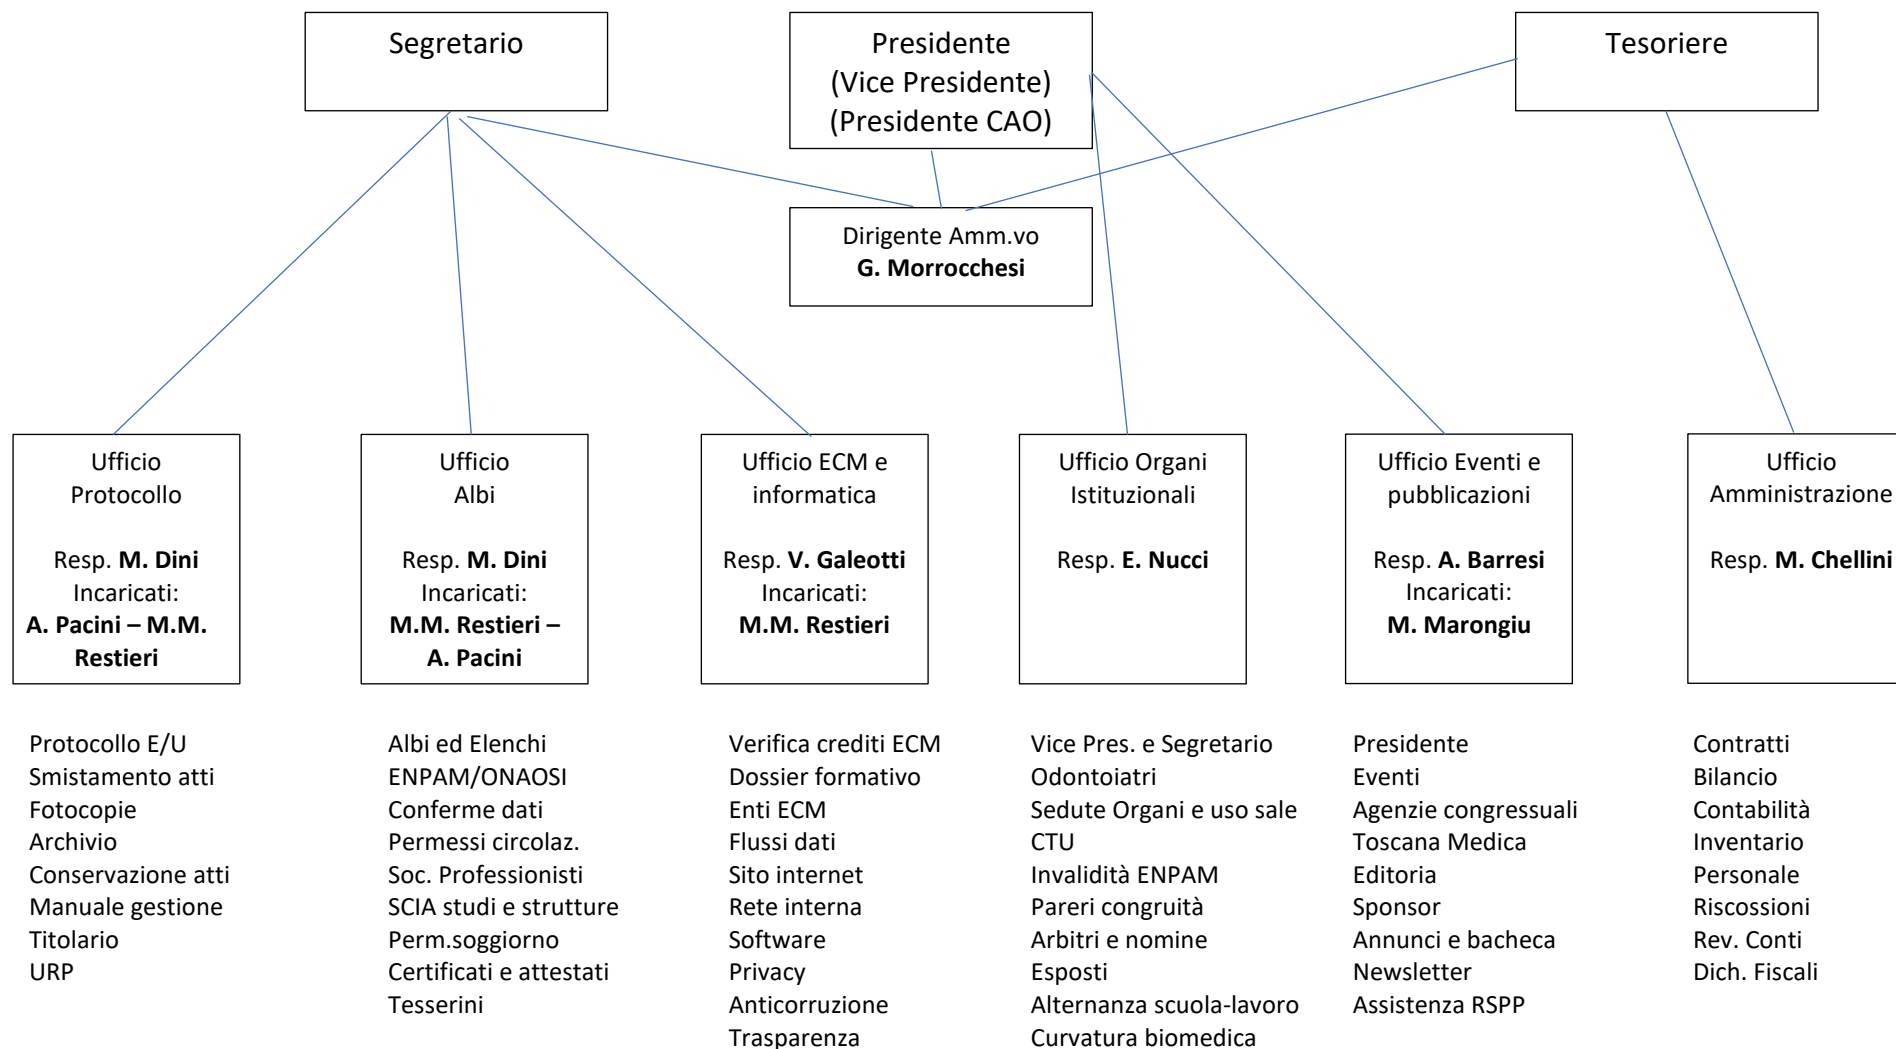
Segretario

Presidente
(Vice Presidente)
(Presidente CAO)

Tesoriere

Dirigente Amm.vo
**G. Morrocchesi**

Ufficio
Protocollo

Resp. **M. Dini**
Incaricati:
**A. Pacini – M.M. Restieri**

Ufficio
Albi

Resp. **M. Dini**
Incaricati:
**M.M. Restieri – A. Pacini**

Ufficio ECM e informatica

Resp. **V. Galeotti**
Incaricati:
**M.M. Restieri**

Ufficio Organi Istituzionali

Resp. **E. Nucci**

Ufficio Eventi e pubblicazioni

Resp. **A. Barresi**
Incaricati:
**M. Marongiu**

Ufficio
Amministrazione

Resp. **M. Chellini**

Protocollo E/U
Smistamento atti
Fotocopie
Archivio
Conservazione atti
Manuale gestione
Titolario
URP

Albi ed Elenchi
ENPAM/ONAOSI
Conferme dati
Permessi circolaz.
Soc. Professionisti
SCIA studi e strutture
Perm.soggiorno
Certificati e attestati
Tesserini

Verifica crediti ECM
Dossier formativo
Enti ECM
Flussi dati
Sito internet
Rete interna
Software
Privacy
Anticorruzione
Trasparenza

Vice Pres. e Segretario
Odontoiatri
Sedute Organi e uso sale
CTU
Invalidità ENPAM
Pareri congruità
Arbitri e nomine
Esposti
Alternanza scuola-lavoro
Curvatura biomedica

Presidente
Eventi
Agenzie congressuali
Toscana Medica
Editoria
Sponsor
Annunci e bacheca
Newsletter
Assistenza RSPP

Contratti
Bilancio
Contabilità
Inventario
Personale
Riscossioni
Rev. Conti
Dich. Fiscali